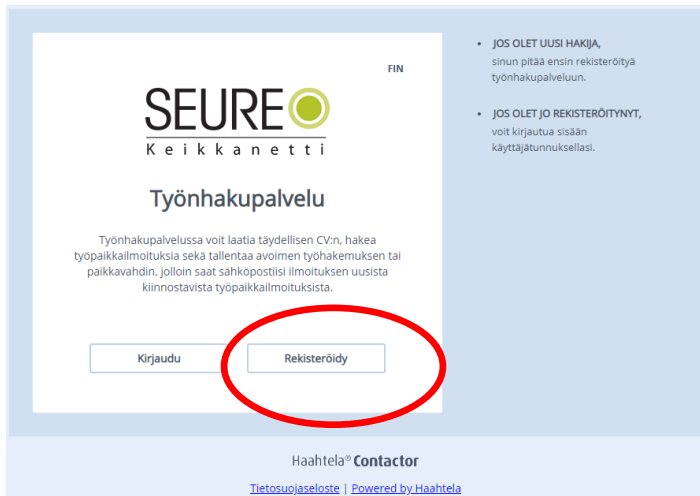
FIN

SEURE

Keikkanetti

Työnhakupalvelu

Työnhakupalvelussa voit laatia täydellisen CV:n, hakea työpaikkailmoituksia sekä tallentaa avoimen työhakemuksen tai paikkavahdin, jolloin saat sähköpostiisi ilmoituksen uusista kiinnostavista työpaikkailmoituksista.

Kirjaudu

Rekisteröidy

• JOS OLET UUSI HAKIJA, sinun pitää ensin rekisteröityä työnhakupalveluun.

• JOS OLET JO REKISTERÖITYNYT, voit kirjautua sisään käyttäjätunnuksellasi.

Haahtela® Contactor

Tietosuojaseloste | Powered by Haahtela